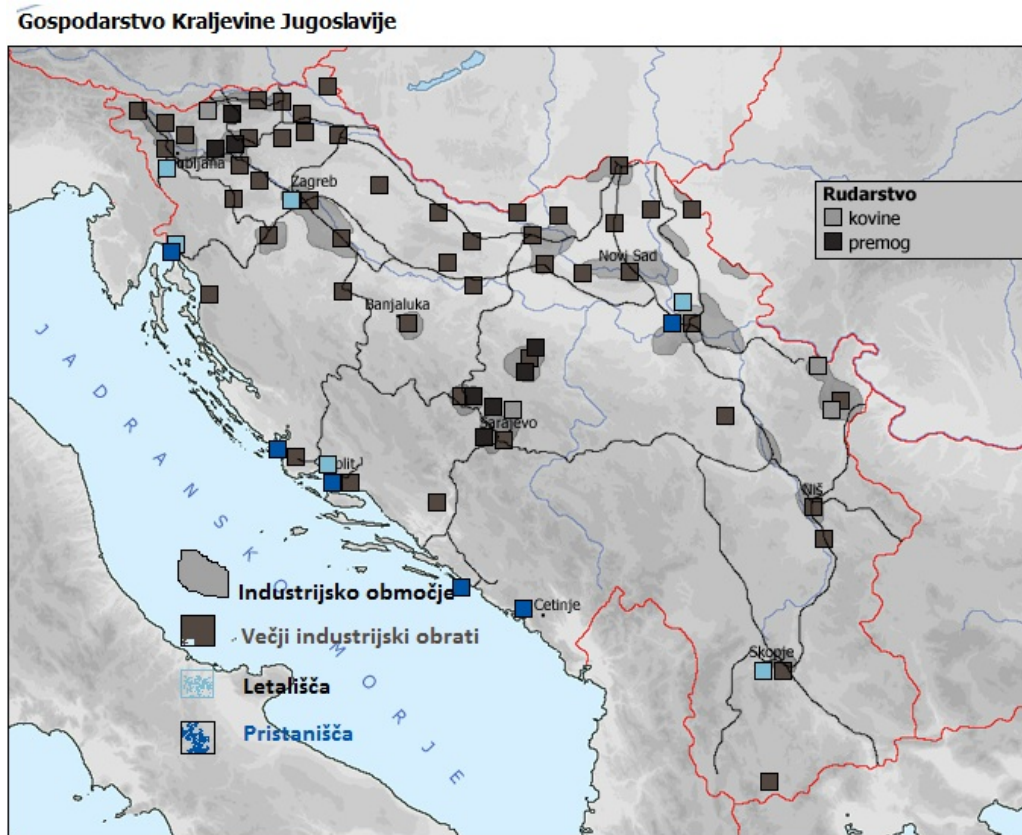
Gospodarstvo Kraljevine Jugoslavije

Rudarstvo
kovine
premog

Ljubljana
Zagreb
Novi Sad
Banjaluka
Sarajevo
Split
Niš
Cetinje
Skopje

JADRANSKO MORJE

Industrijsko območje
Večji industrijski obrati
Letališča
Pristanišča